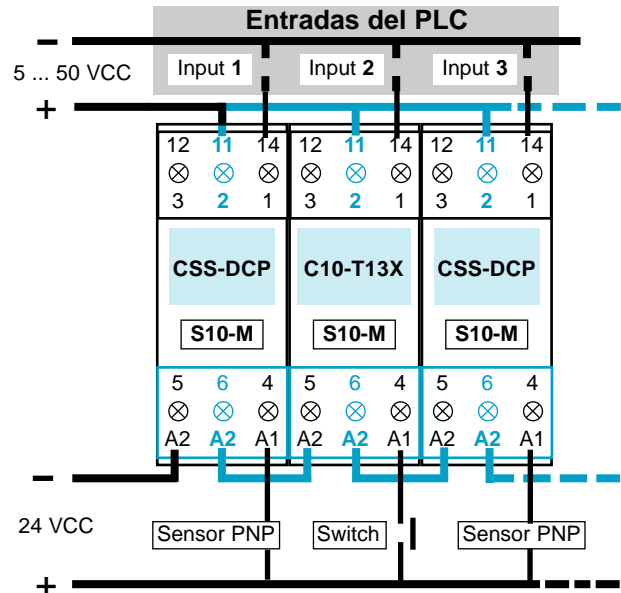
Entradas del PLC

−

5 ... 50 VCC

Input 1

Input 2

Input 3

+

12 11 14
⊗ ⊗ ⊗
3 2 1

12 11 14
⊗ ⊗ ⊗
3 2 1

12 11 14
⊗ ⊗ ⊗
3 2 1

CSS-DCP

C10-T13X

CSS-DCP

S10-M

S10-M

S10-M

5 6 4
⊗ ⊗ ⊗
A2 A2 A1

5 6 4
⊗ ⊗ ⊗
A2 A2 A1

5 6 4
⊗ ⊗ ⊗
A2 A2 A1

−

24 VCC

Sensor PNP

Switch

Sensor PNP

+